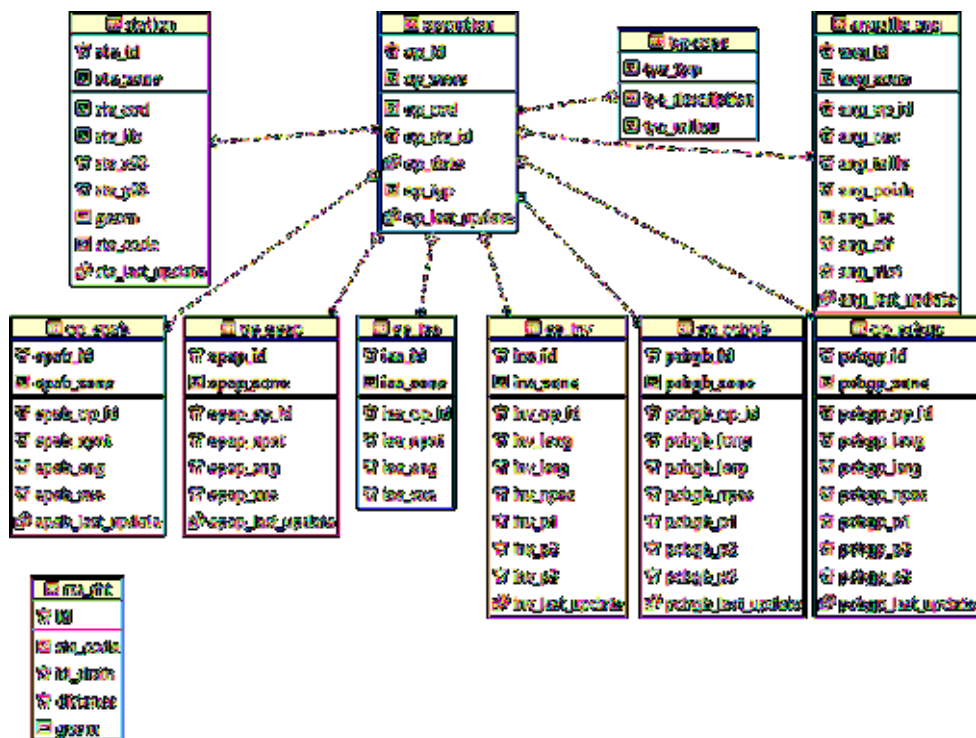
station
sta_id
sta_nom
sta_cod
sta_lib
sta_x93
sta_y93
geom
sta_code
sta_last_update

operation
op_id
op_nom
op_cod
op_sta_id
op_date
op_typ
op_last_update

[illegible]
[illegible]
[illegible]
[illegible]

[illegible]
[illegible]
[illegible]
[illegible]
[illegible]
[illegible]
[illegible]
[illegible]
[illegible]
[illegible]
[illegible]

op_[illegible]
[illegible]_id
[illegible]_nom
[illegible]_op_id
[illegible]
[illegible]
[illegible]
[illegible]_last_update

op_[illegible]
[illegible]_id
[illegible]_nom
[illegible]_op_id
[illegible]
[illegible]
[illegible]
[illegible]_last_update

op_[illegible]
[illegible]_id
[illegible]_nom
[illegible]_op_id
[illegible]
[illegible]
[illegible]

op_inv
inv_id
inv_nom
inv_op_id
inv_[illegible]
inv_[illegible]
inv_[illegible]
inv_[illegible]
inv_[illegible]
inv_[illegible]
inv_last_update

op_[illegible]
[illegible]_id
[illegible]_nom
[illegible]_op_id
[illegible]
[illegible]
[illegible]
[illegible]
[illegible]
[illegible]
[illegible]_last_update

op_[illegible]
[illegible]_id
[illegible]_nom
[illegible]_op_id
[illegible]
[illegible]
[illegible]
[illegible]
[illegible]
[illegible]
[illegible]_last_update

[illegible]
id
sta_code
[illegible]
distance
geom